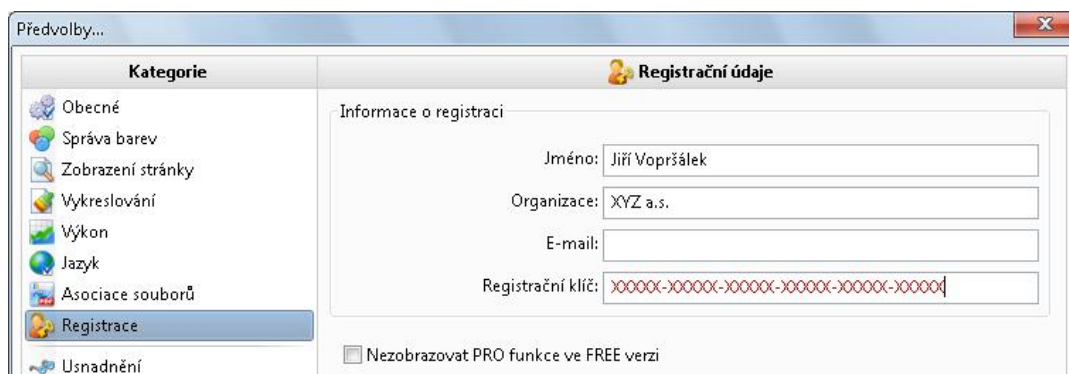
Předvolby...

Kategorie

Obecné
Správa barev
Zobrazení stránky
Vykreslování
Výkon
Jazyk
Asociace souborů
Registrace
Usnadnění

Registrační údaje

Informace o registraci

Jméno: Jiří Vopršálek
Organizace: XYZ a.s.
E-mail:
Registrační klíč: XXXXX-XXXXX-XXXXX-XXXXX-XXXXX-XXXXX

Nezobrazovat PRO funkce ve FREE verzi